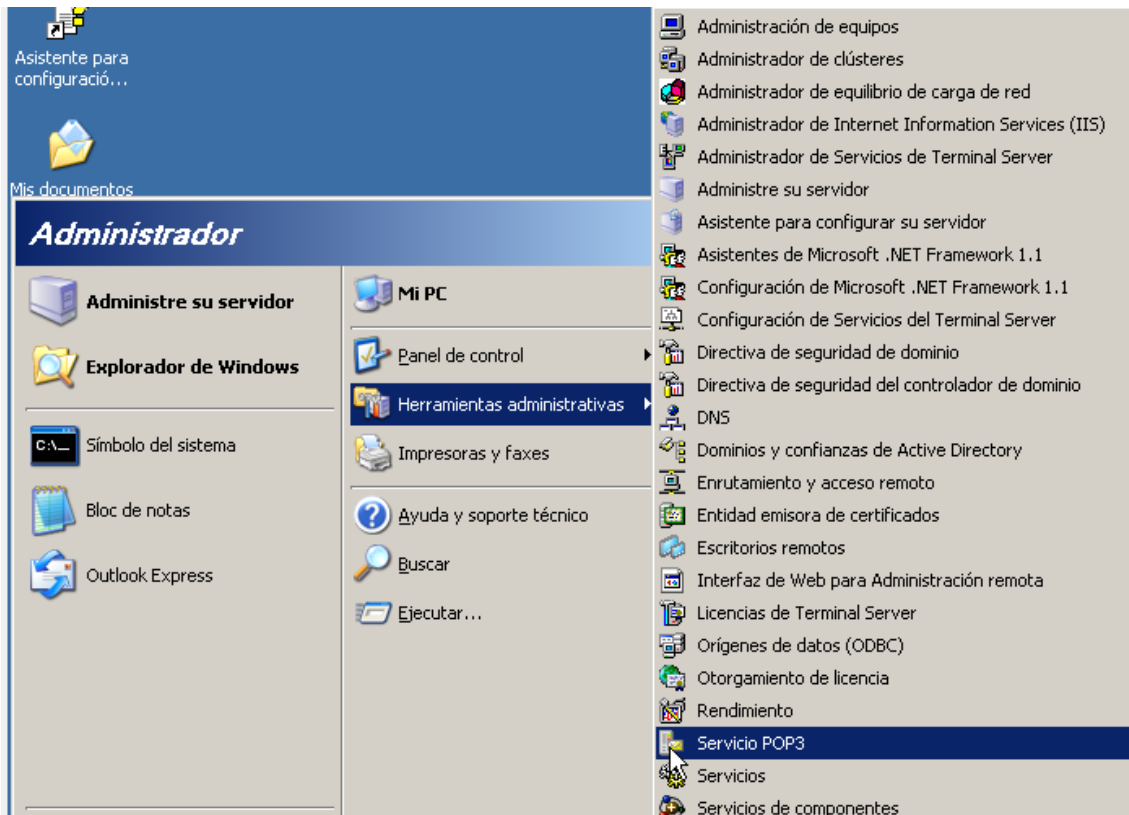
Asistente para configuració...

Mis documentos

Administrador

Administre su servidor

Explorador de Windows

Símbolo del sistema

Bloc de notas

Outlook Express

Mi PC

Panel de control

Herramientas administrativas

Impresoras y faxes

Ayuda y soporte técnico

Buscar

Ejecutar...

Administración de equipos
Administrador de clústeres
Administrador de equilibrio de carga de red
Administrador de Internet Information Services (IIS)
Administrador de Servicios de Terminal Server
Administre su servidor
Asistente para configurar su servidor
Asistentes de Microsoft .NET Framework 1.1
Configuración de Microsoft .NET Framework 1.1
Configuración de Servicios del Terminal Server
Directiva de seguridad de dominio
Directiva de seguridad del controlador de dominio
DNS
Dominios y confianzas de Active Directory
Enrutamiento y acceso remoto
Entidad emisora de certificados
Escritorios remotos
Interfaz de Web para Administración remota
Licencias de Terminal Server
Orígenes de datos (ODBC)
Otorgamiento de licencia
Rendimiento
Servicio POP3
Servicios
Servicios de componentes